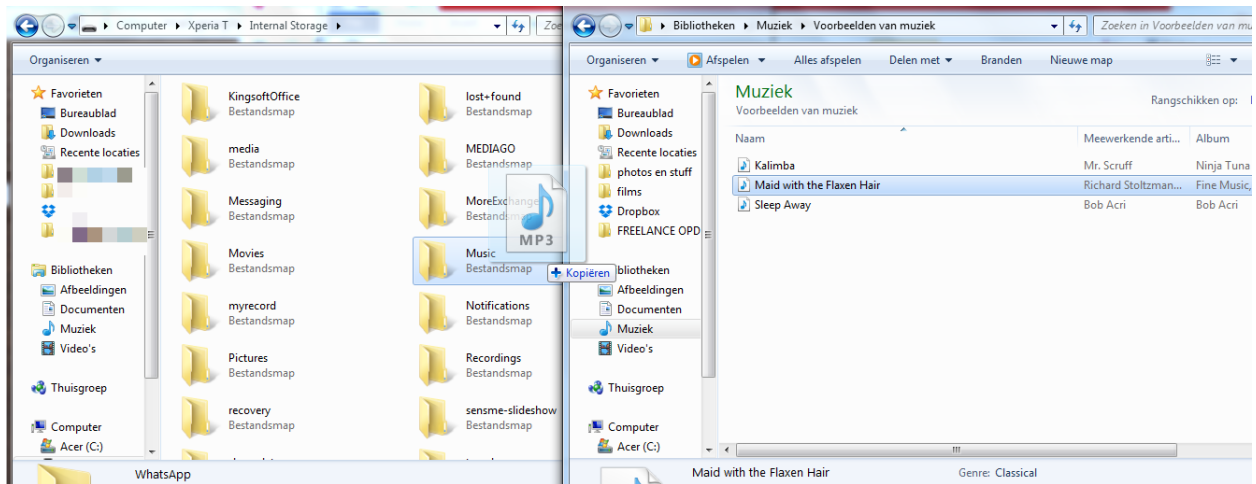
Computer ▸ Xperia T ▸ Internal Storage ▸

Zoe

Organiseren ▾

Favorieten
Bureaublad
Downloads
Recente locaties

Bibliotheken
Afbeeldingen
Documenten
Muziek
Video's

Thuisgroep

Computer
Acer (C:)

KingsoftOffice
Bestandsmap

media
Bestandsmap

Messaging
Bestandsmap

Movies
Bestandsmap

myrecord
Bestandsmap

Pictures
Bestandsmap

recovery
Bestandsmap

lost+found
Bestandsmap

MEDIAGO
Bestandsmap

MoreExchange
Bestandsmap

Music
Bestandsmap

Notifications
Bestandsmap

Recordings
Bestandsmap

sensme-slideshow
Bestandsmap

MP3

+ Kopiëren

WhatsApp

Bibliotheken ▸ Muziek ▸ Voorbeelden van muziek

Zoeken in Voorbeelden van mu

Organiseren ▾ Afspelen ▾ Alles afspelen Delen met ▾ Branden Nieuwe map

Favorieten
Bureaublad
Downloads
Recente locaties
photos en stuff
films
Dropbox
FREELANCE OPD

Bibliotheken
Afbeeldingen
Documenten
Muziek
Video's

Thuisgroep

Computer
Acer (C:)

Muziek
Voorbeelden van muziek

Rangschikken op:

| Naam | Meewerkende arti... | Album |
|---|---|---|
| Kalimba | Mr. Scruff | Ninja Tuna |
| Maid with the Flaxen Hair | Richard Stoltzman... | Fine Music, |
| Sleep Away | Bob Acri | Bob Acri |

Maid with the Flaxen Hair Genre: Classical